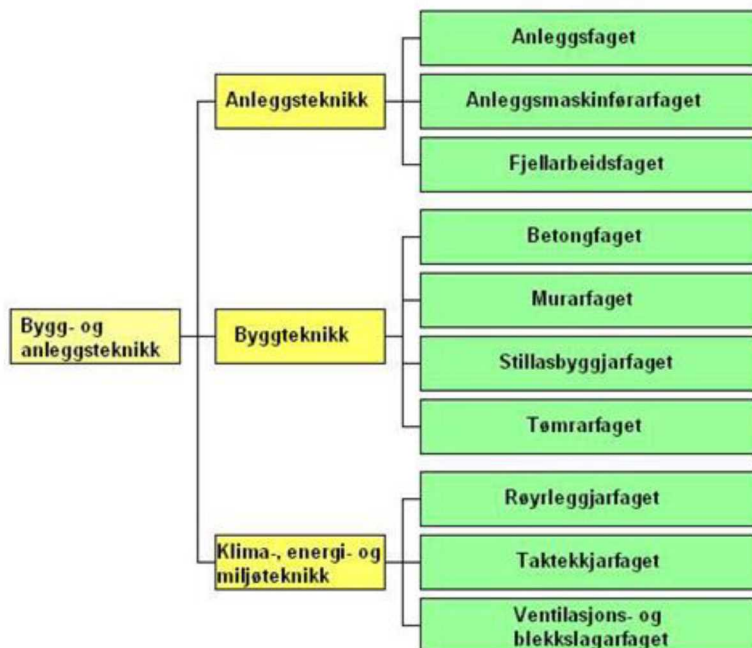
Bygg- og anleggsteknikk

Anleggsteknikk

Anleggsfaget

Anleggsmaskinførarfaget

Fjellarbeidsfaget

Byggteknikk

Betongfaget

Murarfaget

Stillasbyggjarfaget

Tømrarfaget

Klima-, energi- og miljøteknikk

Røyrleggjarfaget

Taktekkjarfaget

Ventilasjons- og blekkslagarfaget